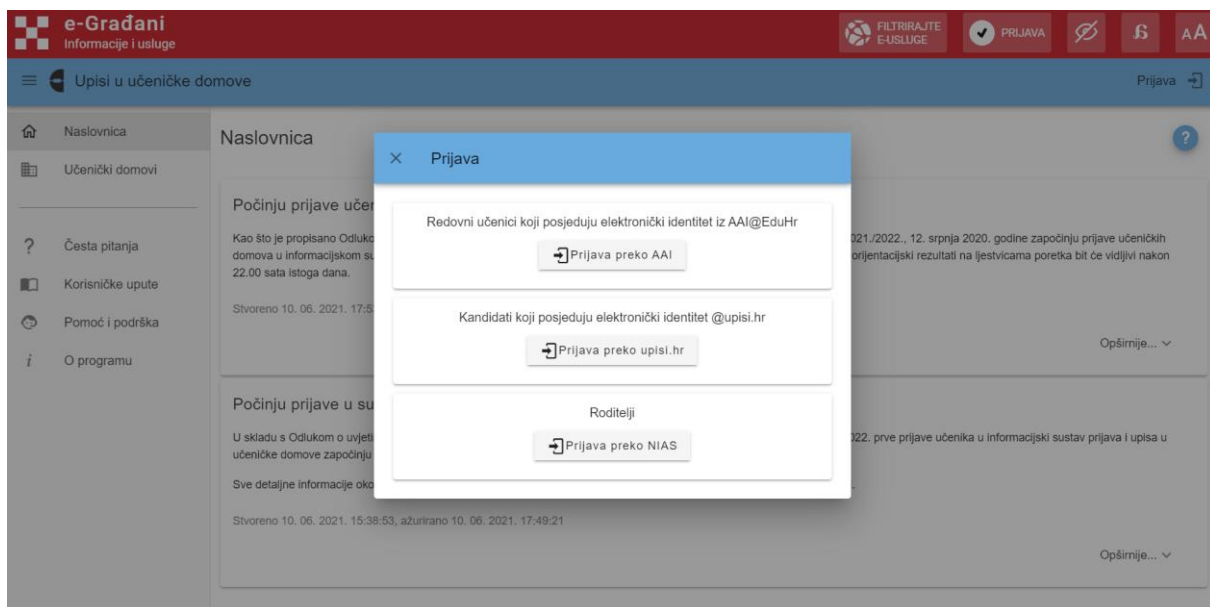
e-Građani
Informacije i usluge

FILTRIRAJTE E-USLUGE

PRIJAVA

AA

Upisi u učeničke domove

Prijava

Naslovnica

Učenički domovi

Česta pitanja

Korisničke upute

Pomoć i podrška

O programu

Naslovnica

Počinju prijave učen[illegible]

Kao što je propisano Odluko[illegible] 021./2022., 12. srpnja 2020. godine započinju prijave učeničkih domova u informacijskom su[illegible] orijentacijski rezultati na ljestvicama poretka bit će vidljivi nakon 22.00 sata istoga dana.

Stvoreno 10. 06. 2021. 17:5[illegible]

Opširnije...

Počinju prijave u su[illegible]

U skladu s Odlukom o uvjeti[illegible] 022. prve prijave učenika u informacijski sustav prijava i upisa u učeničke domove započinju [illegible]

Sve detaljne informacije oko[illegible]

Stvoreno 10. 06. 2021. 15:38:53, ažurirano 10. 06. 2021. 17:49:21

Opširnije...

Prijava

Redovni učenici koji posjeduju elektronički identitet iz AAI@EduHr

Prijava preko AAI

Kandidati koji posjeduju elektronički identitet @upisi.hr

Prijava preko upisi.hr

Roditelji

Prijava preko NIAS